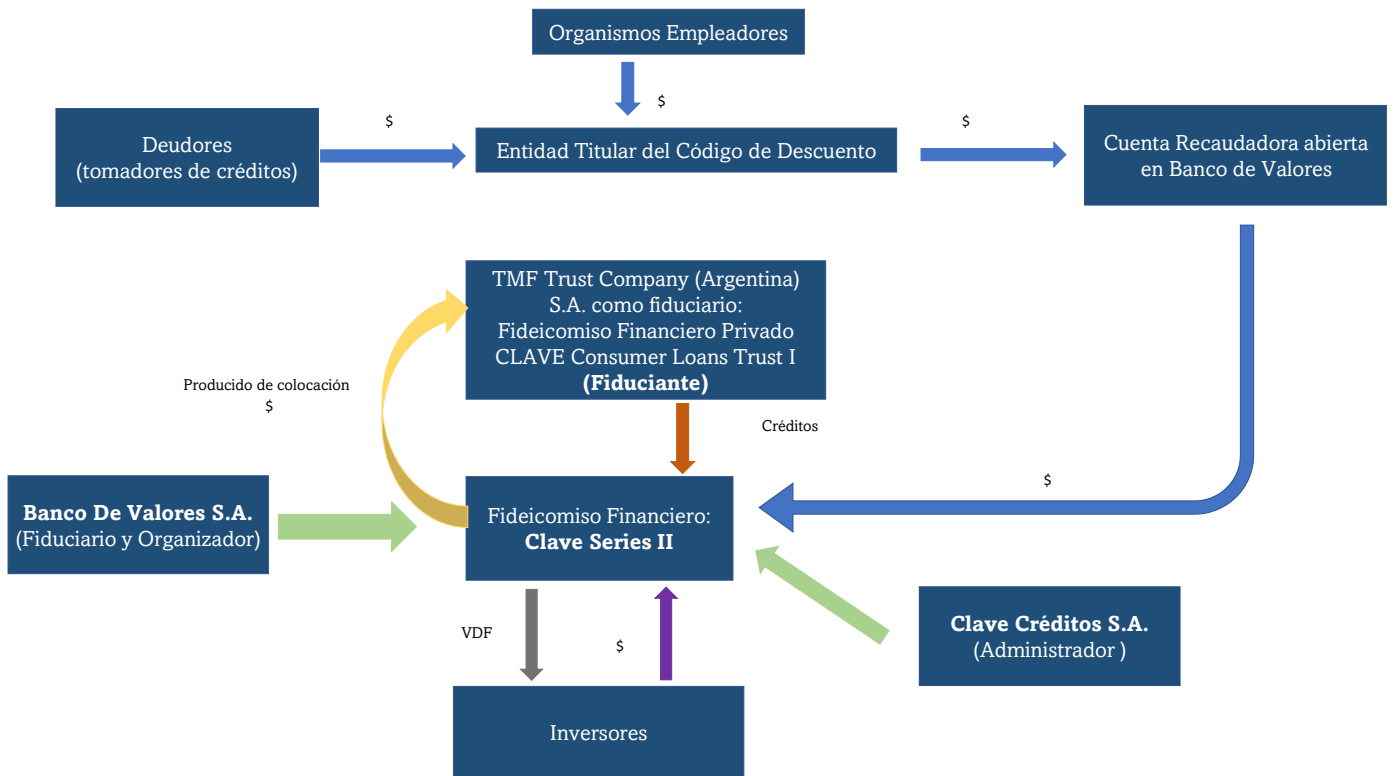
Organismos Empleadores

$

Deudores
(tomadores de créditos)

$

Entidad Titular del Código de Descuento

$

Cuenta Recaudadora abierta en Banco de Valores

TMF Trust Company (Argentina) S.A. como fiduciario: Fideicomiso Financiero Privado CLAVE Consumer Loans Trust I **(Fiduciante)**

Producido de colocación
$

Créditos

$

**Banco De Valores S.A.**
(Fiduciario y Organizador)

Fideicomiso Financiero:
**Clave Series II**

VDF

$

**Clave Créditos S.A.**
(Administrador )

Inversores